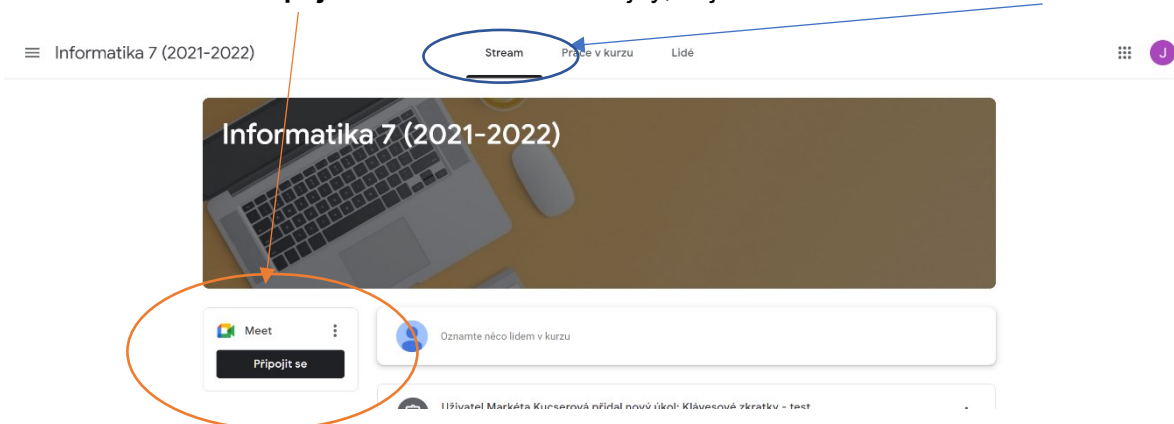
Informatika 7 (2021-2022)

Stream

Práce v kurzu

Lidé

J

Informatika 7 (2021-2022)

Meet

Připojit se

Oznamte něco lidem v kurzu

Uživatel Markéta Kucserová přidal nový úkol: Klávesové zkratky - test